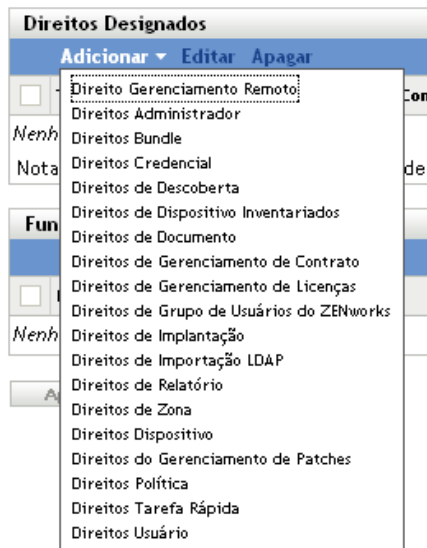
Direitos Designados

Adicionar ▾ Editar Apagar

Con

Nenh

Nota

de

Fun

Nenh

A

Direito Gerenciamento Remoto
Direitos Administrador
Direitos Bundle
Direitos Credencial
Direitos de Descoberta
Direitos de Dispositivo Inventariados
Direitos de Documento
Direitos de Gerenciamento de Contrato
Direitos de Gerenciamento de Licenças
Direitos de Grupo de Usuários do ZENworks
Direitos de Implantação
Direitos de Importação LDAP
Direitos de Relatório
Direitos de Zona
Direitos Dispositivo
Direitos do Gerenciamento de Patches
Direitos Política
Direitos Tarefa Rápida
Direitos Usuário